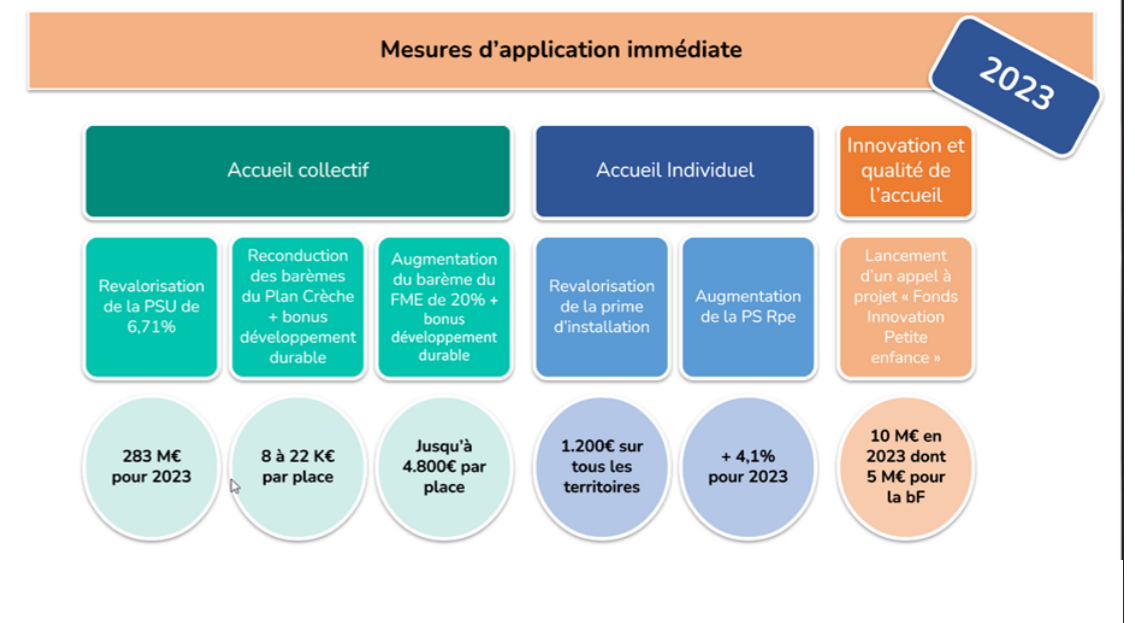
Mesures d'application immédiate

2023

Accueil collectif

Accueil Individuel

Innovation et qualité de l'accueil

Revalorisation de la PSU de 6,71%

Reconduction des barèmes du Plan Crèche + bonus développement durable

Augmentation du barème du FME de 20% + bonus développement durable

Revalorisation de la prime d'installation

Augmentation de la PS Rpe

Lancement d'un appel à projet « Fonds Innovation Petite enfance »

283 M€ pour 2023

8 à 22 K€ par place

Jusqu'à 4.800€ par place

1.200€ sur tous les territoires

+ 4,1% pour 2023

10 M€ en 2023 dont 5 M€ pour la bF